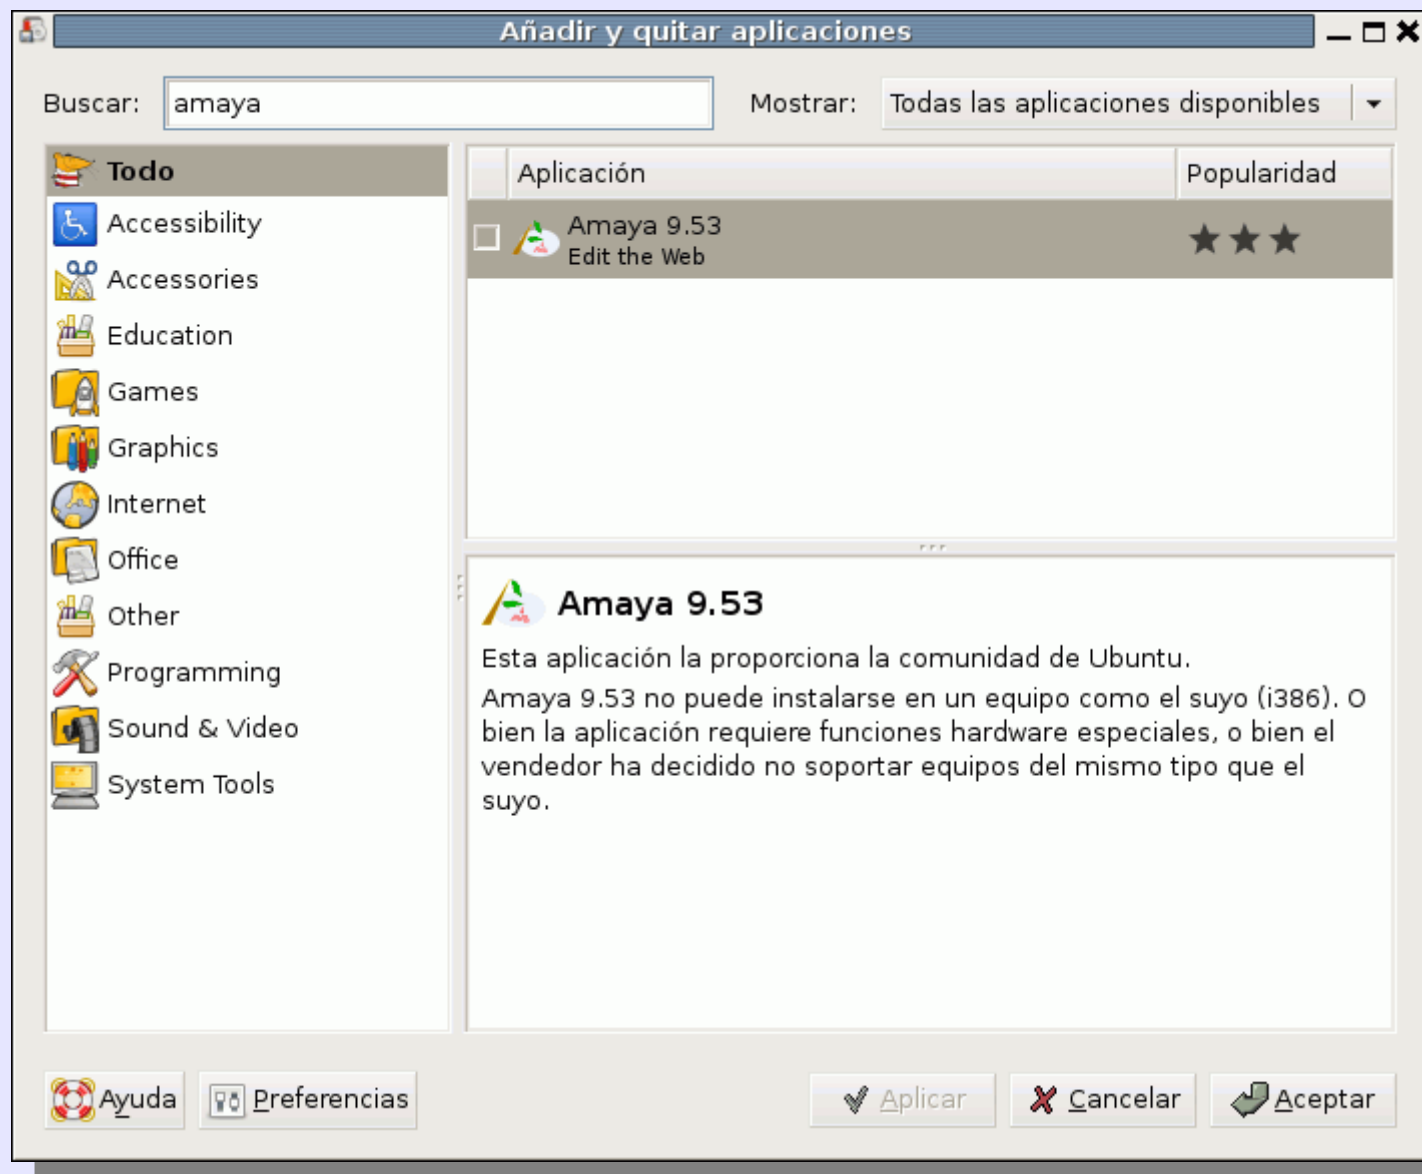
Añadir y quitar aplicaciones

Buscar: amaya

Mostrar: Todas las aplicaciones disponibles

Todo
Accessibility
Accessories
Education
Games
Graphics
Internet
Office
Other
Programming
Sound & Video
System Tools

| Aplicación | Popularidad |
|---|---|
| Amaya 9.53 Edit the Web | ★★★ |

Amaya 9.53

Esta aplicación la proporciona la comunidad de Ubuntu.

Amaya 9.53 no puede instalarse en un equipo como el suyo (i386). O bien la aplicación requiere funciones hardware especiales, o bien el vendedor ha decidido no soportar equipos del mismo tipo que el suyo.

Ayuda
Preferencias
Aplicar
Cancelar
Aceptar